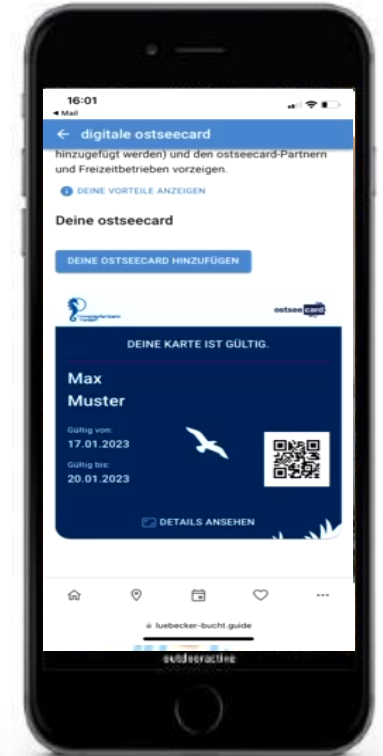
16:01
◂ Mail

← digitale ostseecard

hinzugefügt werden) und den ostseecard-Partnern und Freizeitbetrieben vorzeigen.

DEINE VORTEILE ANZEIGEN

Deine ostseecard

DEINE OSTSEECARD HINZUFÜGEN

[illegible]

ostseecard

DEINE KARTE IST GÜLTIG.

Max
Muster

Gültig von:
17.01.2023

Gültig bis:
20.01.2023

DETAILS ANSEHEN

luebecker-bucht.guide

outdooractive